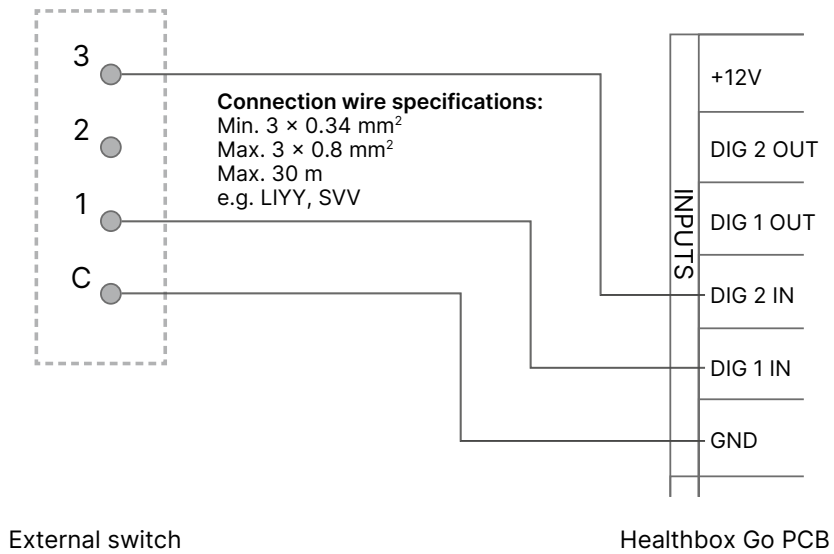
3

2

1

C

**Connection wire specifications:**
Min. 3 × 0.34 mm$^2$
Max. 3 × 0.8 mm$^2$
Max. 30 m
e.g. LIYY, SVV

INPUTS

+12V

DIG 2 OUT

DIG 1 OUT

DIG 2 IN

DIG 1 IN

GND

External switch

Healthbox Go PCB